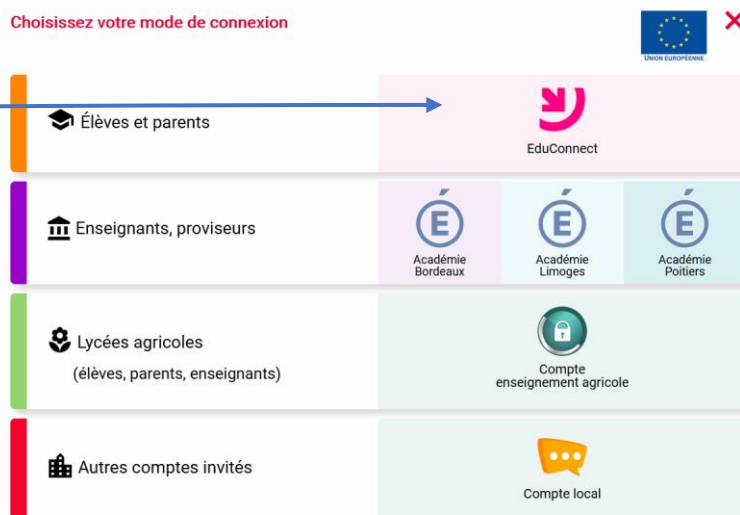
Choisissez votre mode de connexion

UNION EUROPÉENNE

Élèves et parents

EduConnect

Enseignants, proviseurs

Académie Bordeaux

Académie Limoges

Académie Poitiers

Lycées agricoles

(élèves, parents, enseignants)

Compte enseignement agricole

Autres comptes invités

Compte local